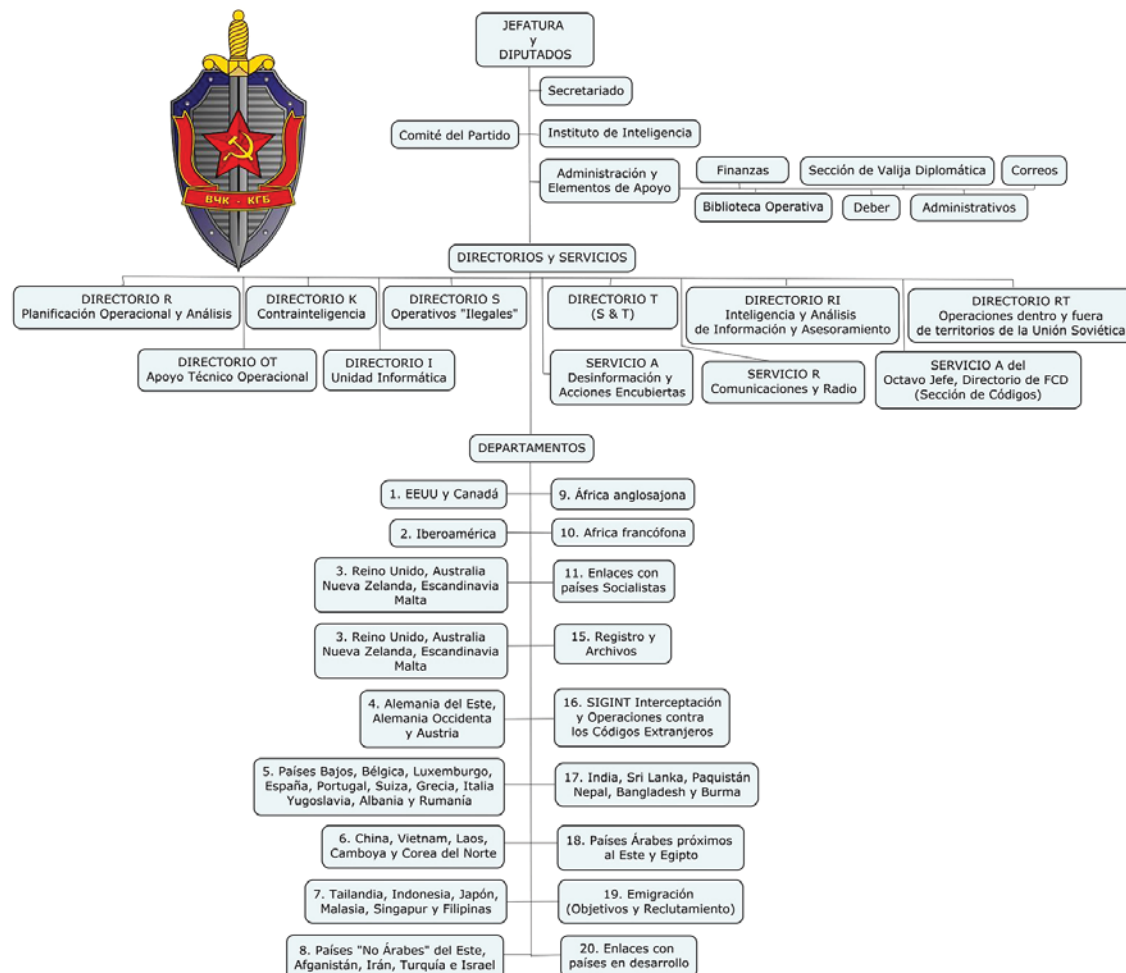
ВЧК · КГБ

JEFATURA
y
DIPUTADOS

Secretariado

Comité del Partido

Instituto de Inteligencia

Administración y Elementos de Apoyo

Finanzas

Sección de Valija Diplomática

Correos

Biblioteca Operativa

Deber

Administrativos

DIRECTORIOS y SERVICIOS

DIRECTORIO R
Planificación Operacional y Análisis

DIRECTORIO K
Contrainteligencia

DIRECTORIO S
Operativos "Ilegales"

DIRECTORIO T
(S & T)

DIRECTORIO RI
Inteligencia y Análisis de Información y Asesoramiento

DIRECTORIO RT
Operaciones dentro y fuera de territorios de la Unión Soviética

DIRECTORIO OT
Apoyo Técnico Operacional

DIRECTORIO I
Unidad Informática

SERVICIO A
Desinformación y Acciones Encubiertas

SERVICIO R
Comunicaciones y Radio

SERVICIO A del
Octavo Jefe, Directorio de FCD
(Sección de Códigos)

DEPARTAMENTOS

1. EEUU y Canadá

9. África anglosajona

2. Iberoamérica

10. Africa francófona

3. Reino Unido, Australia Nueva Zelanda, Escandinavia Malta

11. Enlaces con países Socialistas

3. Reino Unido, Australia Nueva Zelanda, Escandinavia Malta

15. Registro y Archivos

4. Alemania del Este, Alemania Occidenta y Austria

16. SIGINT Interceptación y Operaciones contra los Códigos Extranjeros

5. Países Bajos, Bélgica, Luxemburgo, España, Portugal, Suiza, Grecia, Italia Yugoslavia, Albania y Rumanía

17. India, Sri Lanka, Paquistán Nepal, Bangladesh y Burma

6. China, Vietnam, Laos, Camboya y Corea del Norte

18. Países Árabes próximos al Este y Egipto

7. Tailandia, Indonesia, Japón, Malasia, Singapur y Filipinas

19. Emigración (Objetivos y Reclutamiento)

8. Países "No Árabes" del Este, Afganistán, Irán, Turquía e Israel

20. Enlaces con países en desarrollo